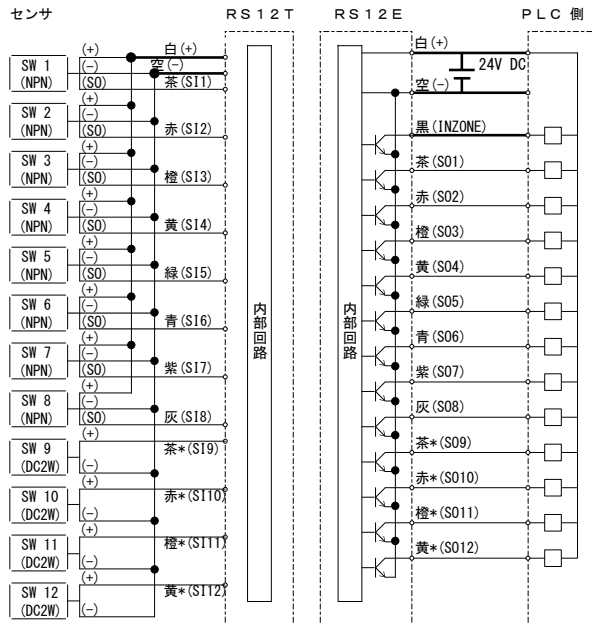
センサ

RS12T

RS12E

PLC 側

SW 1 (NPN)
(+)
(−)
(S0)

SW 2 (NPN)
(+)
(−)
(S0)

SW 3 (NPN)
(+)
(−)
(S0)

SW 4 (NPN)
(+)
(−)
(S0)

SW 5 (NPN)
(+)
(−)
(S0)

SW 6 (NPN)
(+)
(−)
(S0)

SW 7 (NPN)
(+)
(−)
(S0)

SW 8 (NPN)
(+)
(−)
(S0)

SW 9 (DC2W)
(+)
(−)

SW 10 (DC2W)
(+)
(−)

SW 11 (DC2W)
(+)
(−)

SW 12 (DC2W)
(+)
(−)

白 (+)
空 (−)
茶 (SI1)
赤 (SI2)
橙 (SI3)
黄 (SI4)
緑 (SI5)
青 (SI6)
紫 (SI7)
灰 (SI8)
茶* (SI9)
赤* (SI10)
橙* (SI11)
黄* (SI12)

内部回路

内部回路

白 (+)
24V DC
空 (−)
黒 (INZONE)
茶 (S01)
赤 (S02)
橙 (S03)
黄 (S04)
緑 (S05)
青 (S06)
紫 (S07)
灰 (S08)
茶* (S09)
赤* (S010)
橙* (S011)
黄* (S012)